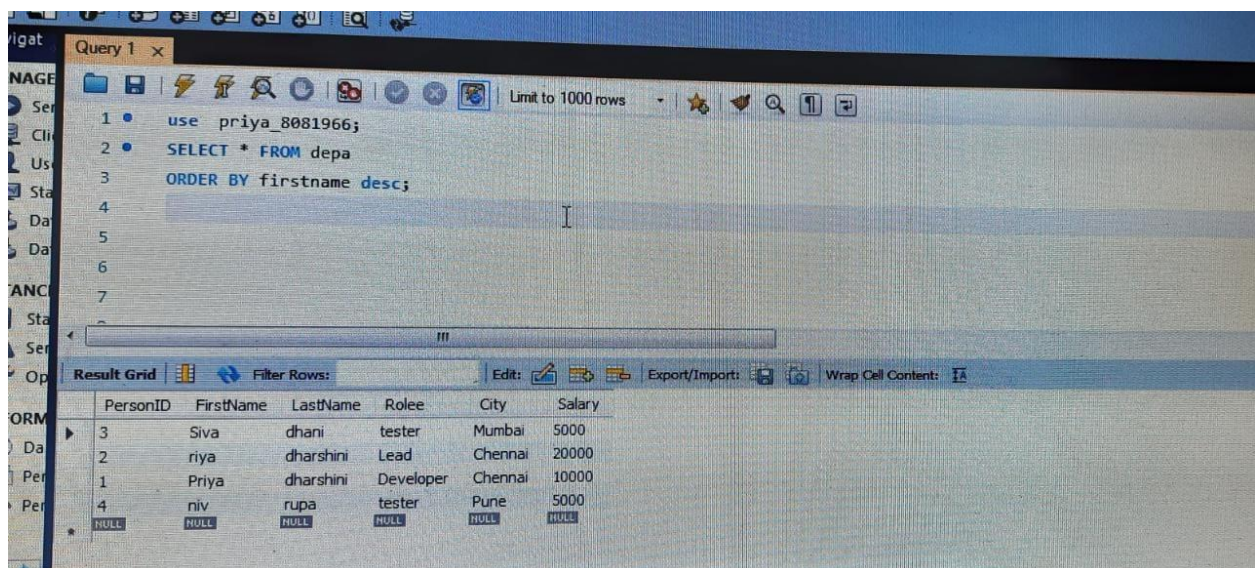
vigat
Query 1 ×
NAGE
Se
Cli
Us
Sta
Da
Da
ANC
Sta
Se
Op
ORM
Da
Pe
Pe

Limit to 1000 rows

1 use priya_8081966;
2 SELECT * FROM depa
3 ORDER BY firstname desc;
4
5
6
7

Result Grid | Filter Rows: | Edit: | Export/Import: | Wrap Cell Content:

| PersonID | FirstName | LastName | Rolee | City | Salary |
|---|---|---|---|---|---|
| 3 | Siva | dhani | tester | Mumbai | 5000 |
| 2 | riya | dharshini | Lead | Chennai | 20000 |
| 1 | Priya | dharshini | Developer | Chennai | 10000 |
| 4 | niv | rupa | tester | Pune | 5000 |
| NULL | NULL | NULL | NULL | NULL | NULL |